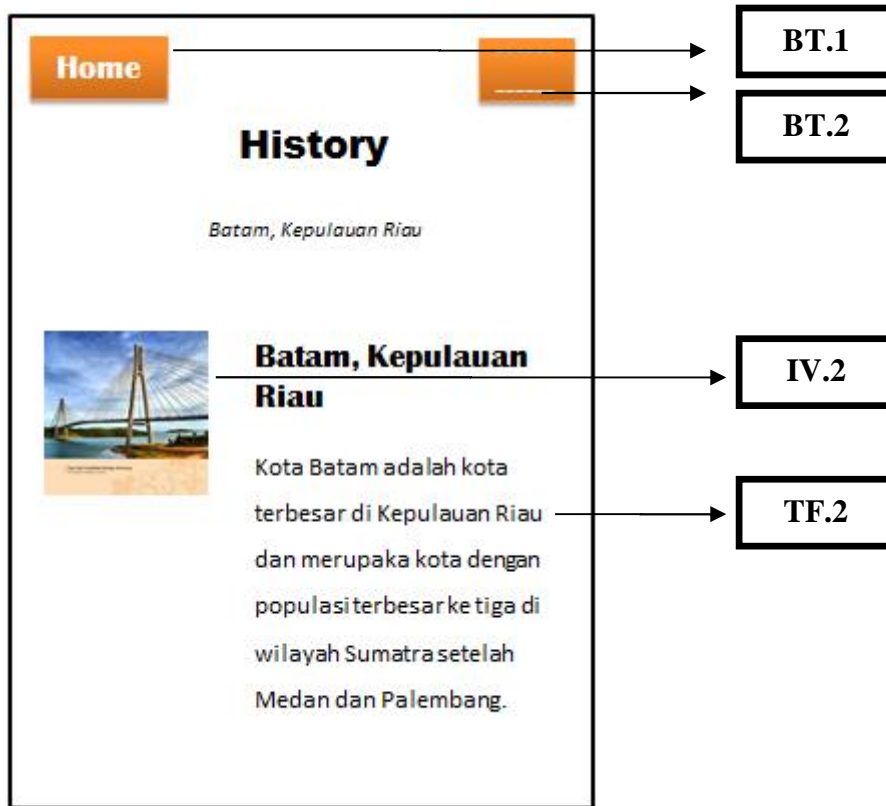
Home

History

Batam, Kepulauan Riau

Batam, Kepulauan Riau

Kota Batam adalah kota terbesar di Kepulauan Riau dan merupaka kota dengan populasi terbesar ke tiga di wilayah Sumatra setelah Medan dan Palembang.

BT.1

BT.2

IV.2

TF.2